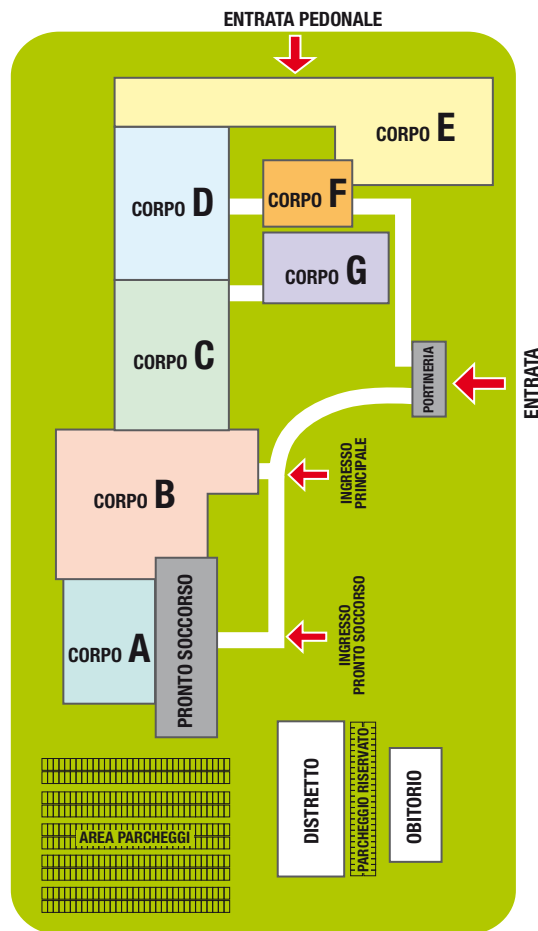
ENTRATA PEDONALE

CORPO E

CORPO D

CORPO F

CORPO G

CORPO C

PORTINERIA

ENTRATA

CORPO B

INGRESSO PRINCIPALE

CORPO A

PRONTO SOCCORSO

INGRESSO PRONTO SOCCORSO

DISTRETTO

PARCHEGGIO RISERVATO

OBITORIO

AREA PARCHEGGI